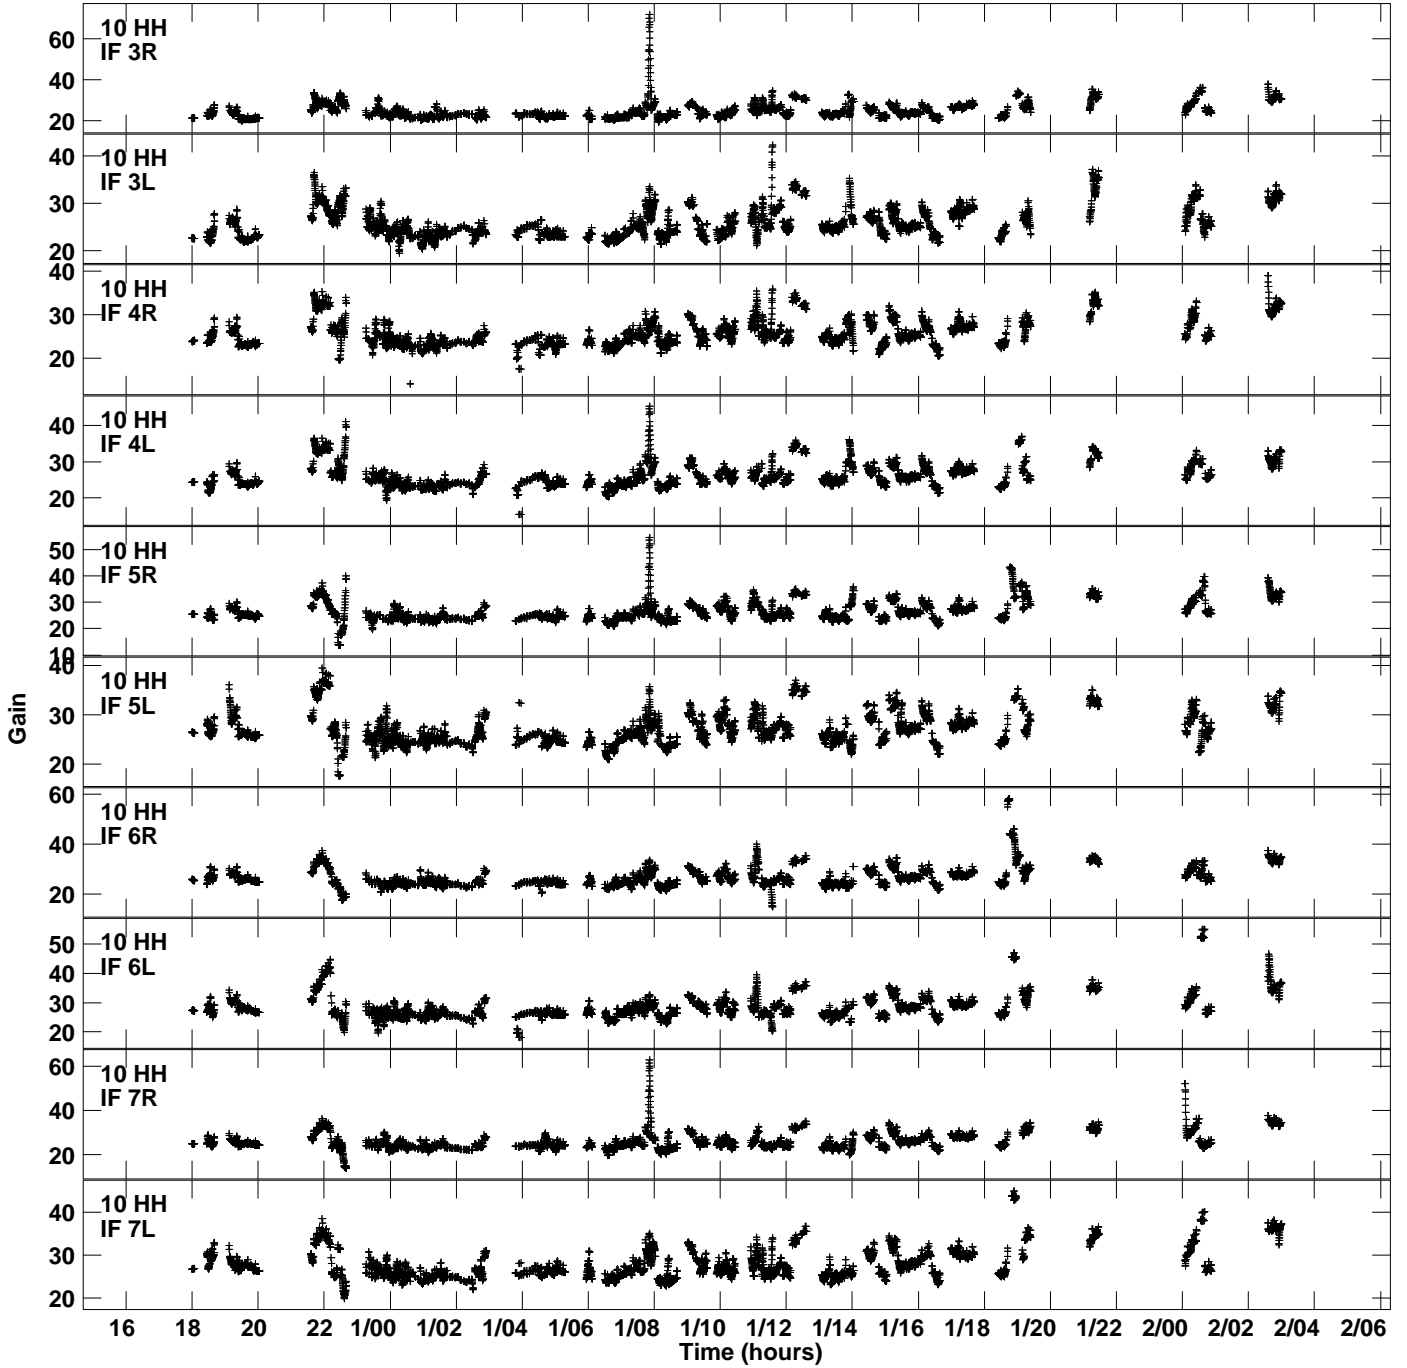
10 HH
IF 3R
60
40
20

10 HH
IF 3L
40
30
20

10 HH
IF 4R
40
30
20

10 HH
IF 4L
40
30
20

10 HH
IF 5R
50
40
30
20
10

10 HH
IF 5L
40
30
20

10 HH
IF 6R
60
40
20

10 HH
IF 6L
50
40
30
20

10 HH
IF 7R
60
40
20

10 HH
IF 7L
40
30
20

Gain

16 18 20 22 1/00 1/02 1/04 1/06 1/08 1/10 1/12 1/14 1/16 1/18 1/20 1/22 2/00 2/02 2/04 2/06
Time (hours)